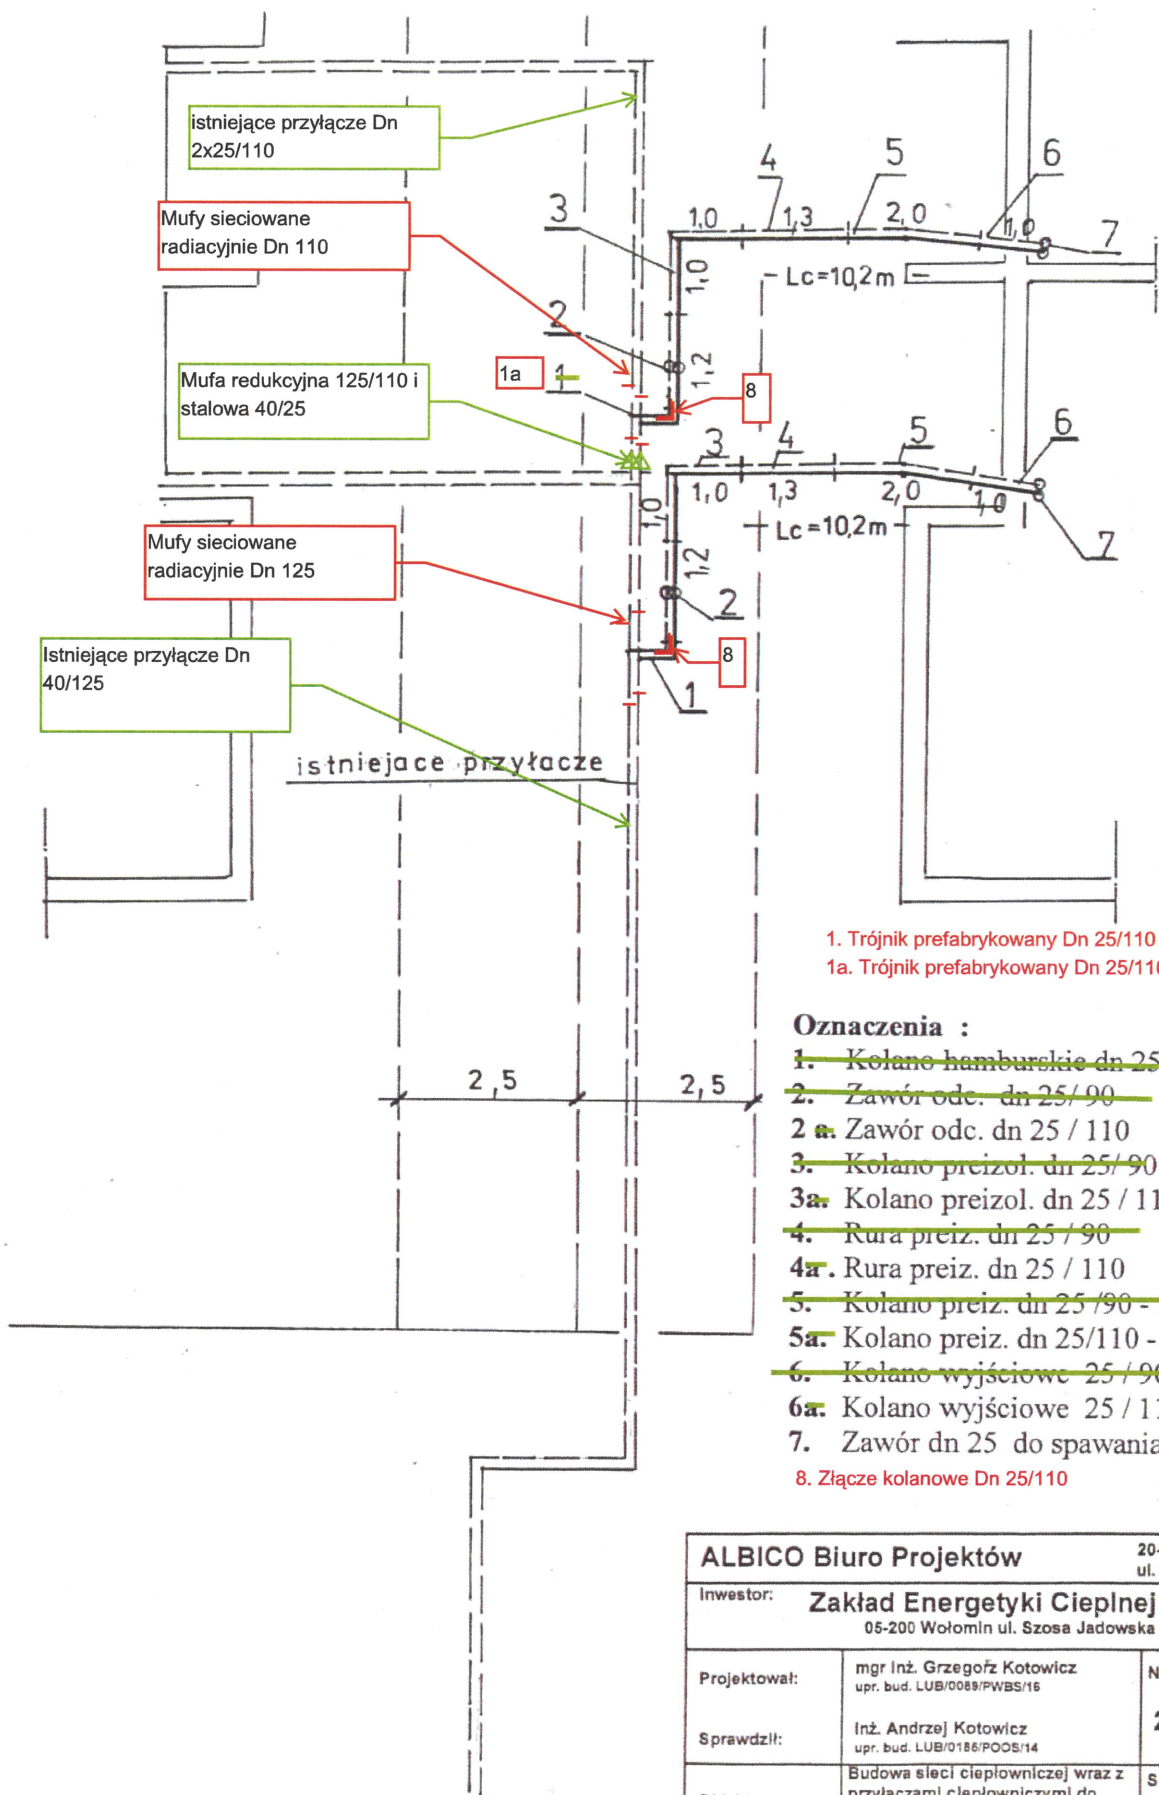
istniejące przyłącze Dn 2x25/110

Mufy sieciowane radiacyjnie Dn 110

Mufa redukcyjna 125/110 i stalowa 40/25

Mufy sieciowane radiacyjnie Dn 125

Istniejące przyłącze Dn 40/125

3
2
1a
1
8
1,0
1,3
2,0
1,0
1,0
1,2
4
5
6
7
Lc=10,2m

3
4
5
6
1,0
1,3
2,0
1,0
1,0
1,2
2
8
1
7
Lc=10,2m

istniejace przyłacze

2,5
2,5

1. Trójnik prefabrykowany Dn 25/110
1a. Trójnik prefabrykowany Dn 25/11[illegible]

Oznaczenia :
1. Kolano hamburskie dn 25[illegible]
2. Zawór odc. dn 25/ 90
2 a. Zawór odc. dn 25 / 110
3. Kolano preizol. dn 25/ 90
3a. Kolano preizol. dn 25 / 11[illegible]
4. Rura preiz. dn 25 / 90
4a. Rura preiz. dn 25 / 110
5. Kolano preiz. dn 25 /90 -
5a. Kolano preiz. dn 25/110 -
6. Kolano wyjściowe 25 / 9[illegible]
6a. Kolano wyjściowe 25 / 1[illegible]
7. Zawór dn 25 do spawania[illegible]
8. Złącze kolanowe Dn 25/110

ALBICO Biuro Projektów
20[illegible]
ul.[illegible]
Inwestor: Zakład Energetyki Cieplnej
05-200 Wołomin ul. Szosa Jadowska
Projektował: mgr inż. Grzegorz Kotowicz
upr. bud. LUB/0089/PWBS/16
N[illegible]
Sprawdził: Inż. Andrzej Kotowicz
upr. bud. LUB/0186/POOS/14
Budowa sieci ciepłowniczej wraz z przyłączami ciepłowniczymi do
S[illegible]